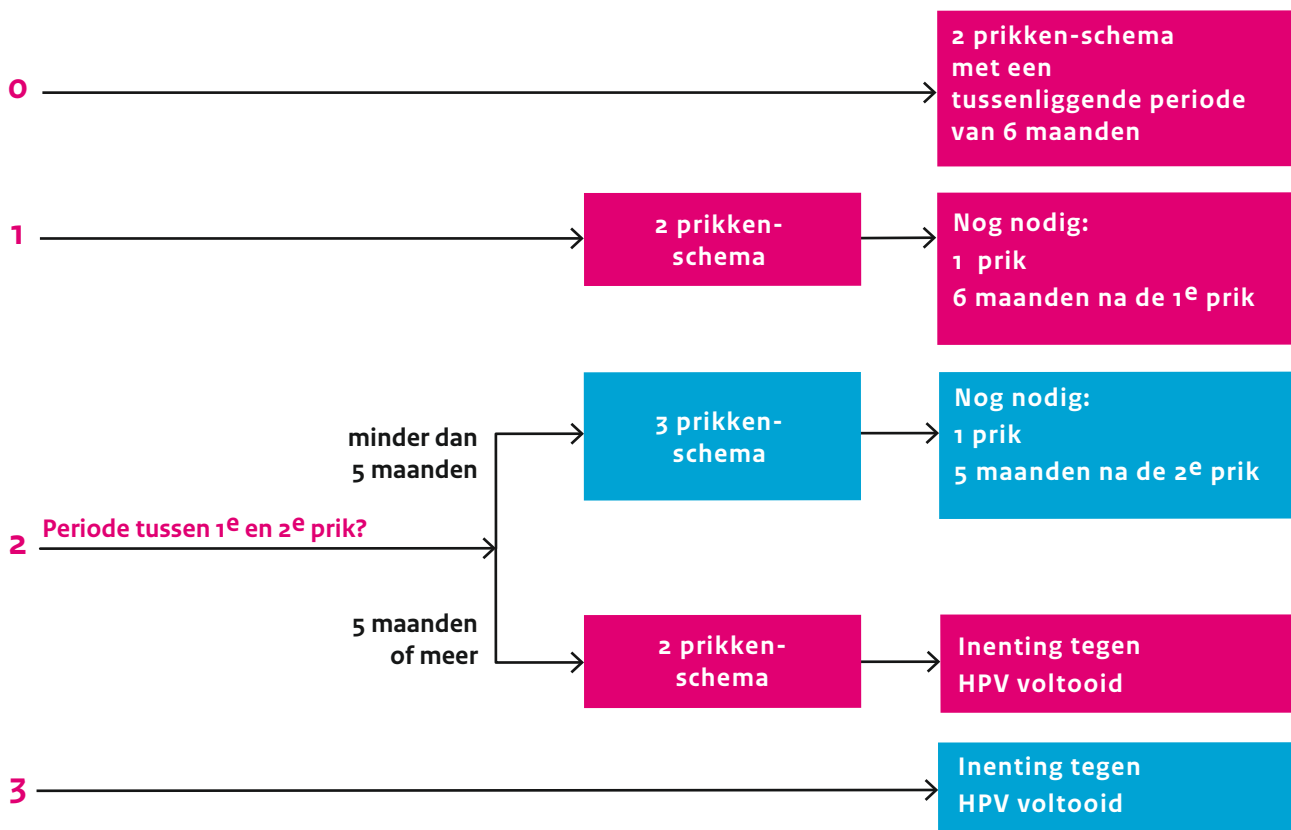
0

2 prikken-schema met een tussenliggende periode van 6 maanden

1

2 prikken-schema

Nog nodig:
1 prik
6 maanden na de 1$^{e}$ prik

2

Periode tussen 1$^{e}$ en 2$^{e}$ prik?

minder dan 5 maanden

3 prikken-schema

Nog nodig:
1 prik
5 maanden na de 2$^{e}$ prik

5 maanden of meer

2 prikken-schema

Inenting tegen HPV voltooid

3

Inenting tegen HPV voltooid